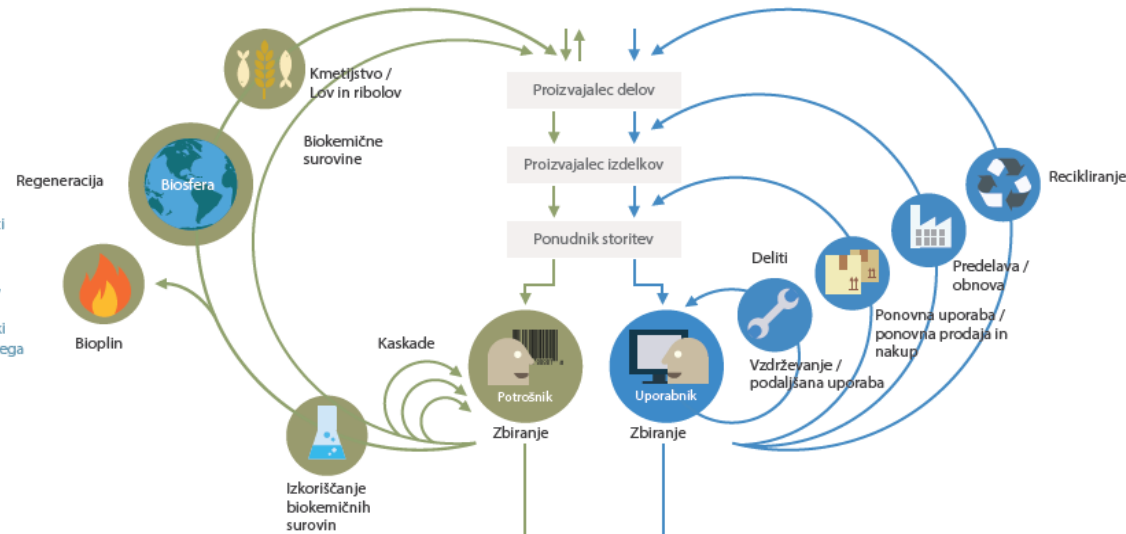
Kmetijstvo / Lov in ribolov

Biokemične surovine

Regeneracija

Biosfera

Bioplin

Proizvajalec delov

Proizvajalec izdelkov

Ponudnik storitev

Recikliranje

Predelava / obnova

Ponovna uporaba / ponovna prodaja in nakup

Deliti

Vzdrževanje / podaljšana uporaba

Kaskade

Potrošnik

Uporabnik

Zbiranje

Zbiranje

Izkoriščanje biokemičnih surovin

i

i

ega